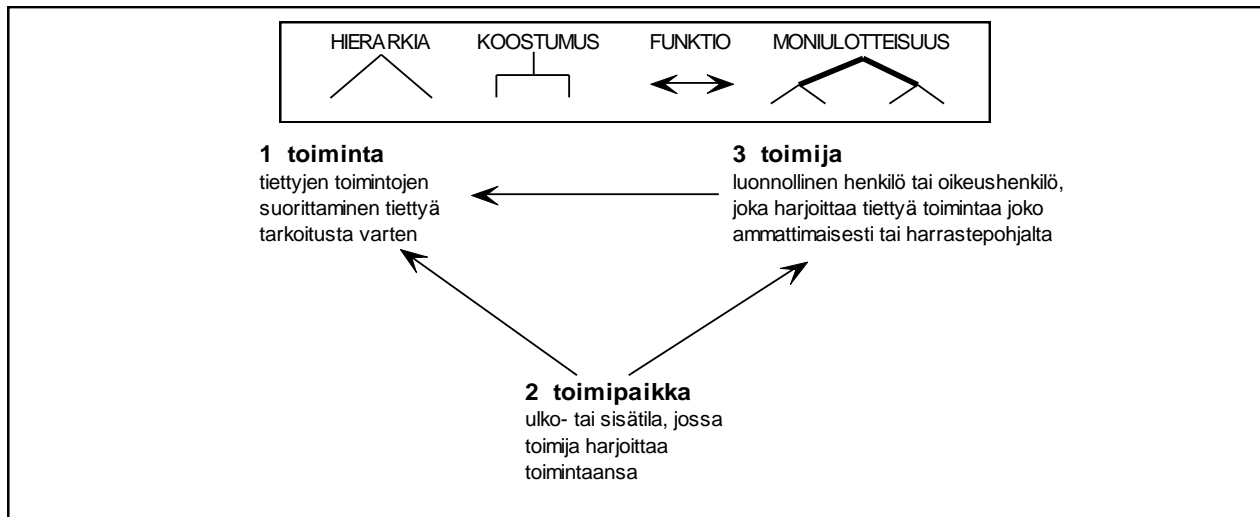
HIERARKIA KOOSTUMUS FUNKTIO MONIULOTTEISUUS

**1 toiminta**
tiettyjen toimintojen suorittaminen tiettyä tarkoitusta varten

**3 toimija**
luonnollinen henkilö tai oikeushenkilö, joka harjoittaa tiettyä toimintaa joko ammattimaisesti tai harrastepohjalta

**2 toimipaikka**
ulko- tai sisätila, jossa toimija harjoittaa toimintaansa